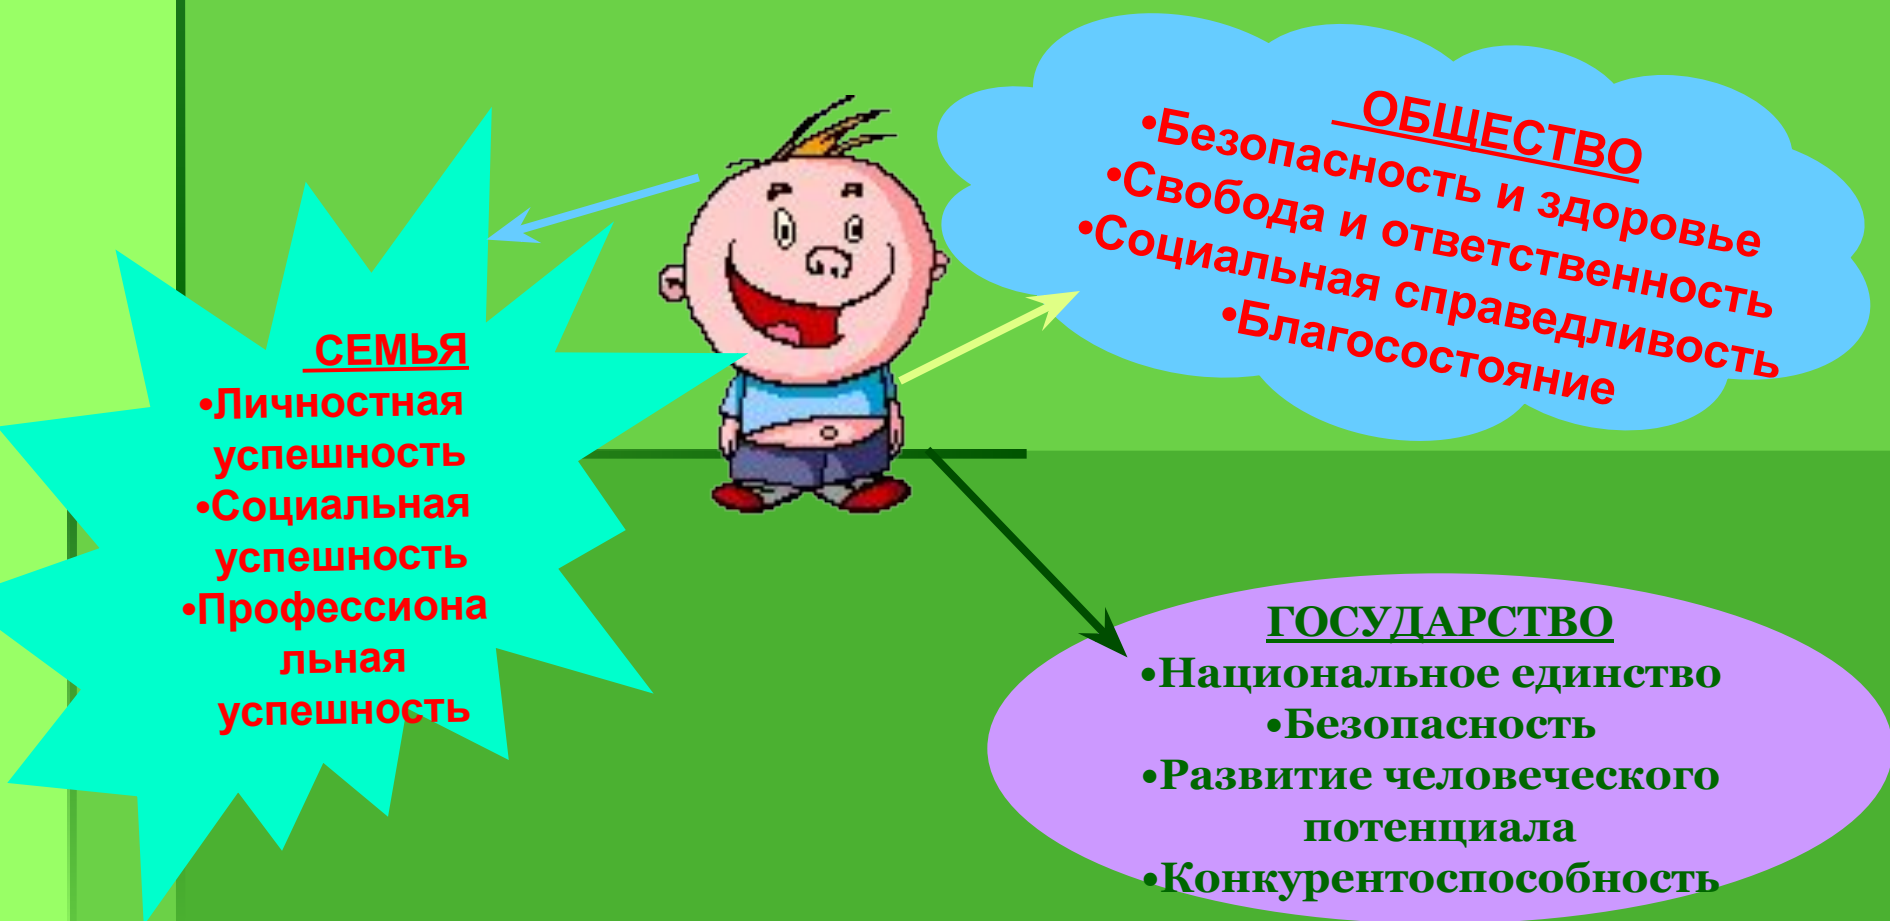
ОБЩЕСТВО
•Безопасность и здоровье
•Свобода и ответственность
•Социальная справедливость
•Благосостояние

СЕМЬЯ
•Личностная успешность
•Социальная успешность
•Профессиональная успешность

ГОСУДАРСТВО
•Национальное единство
•Безопасность
•Развитие человеческого потенциала
•Конкурентоспособность